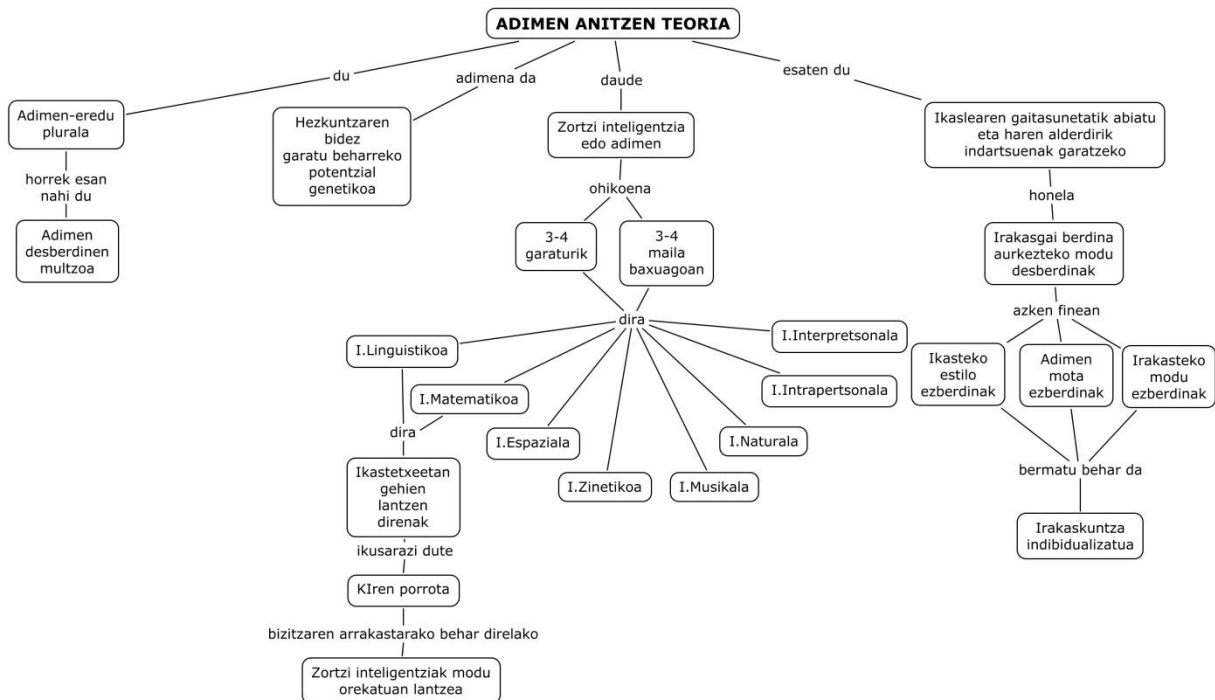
ADIMEN ANITZEN TEORIA

du

Adimen-eredu plurala

horrek esan nahi du

Adimen desberdinen multzoa

adimena da

Hezkuntzaren bidez garatu beharreko potentzial genetikoa

daude

Zortzi inteligentzia edo adimen

ohikoena

3-4 garaturik

3-4 maila baxuagoan

dira

I.Linguistikoa

I.Matematikoa

I.Espaziala

I.Zinetikoa

I.Musikala

I.Naturala

I.Intrapertsonala

I.Interpretsonala

dira

Ikastetxeetan gehien lantzen direnak

ikusarazi dute

KIren porrota

bizitzaren arrakastarako behar direlako

Zortzi inteligentziak modu orekatuan lantzea

esaten du

Ikaslearen gaitasunetatik abiatu eta haren alderdirik indartsuenak garatzeko

honela

Irakasgai berdina aurkezteko modu desberdinak

azken finean

Ikasteko estilo ezberdinak

Adimen mota ezberdinak

Irakasteko modu ezberdinak

bermatu behar da

Irakaskuntza indibidualizatua